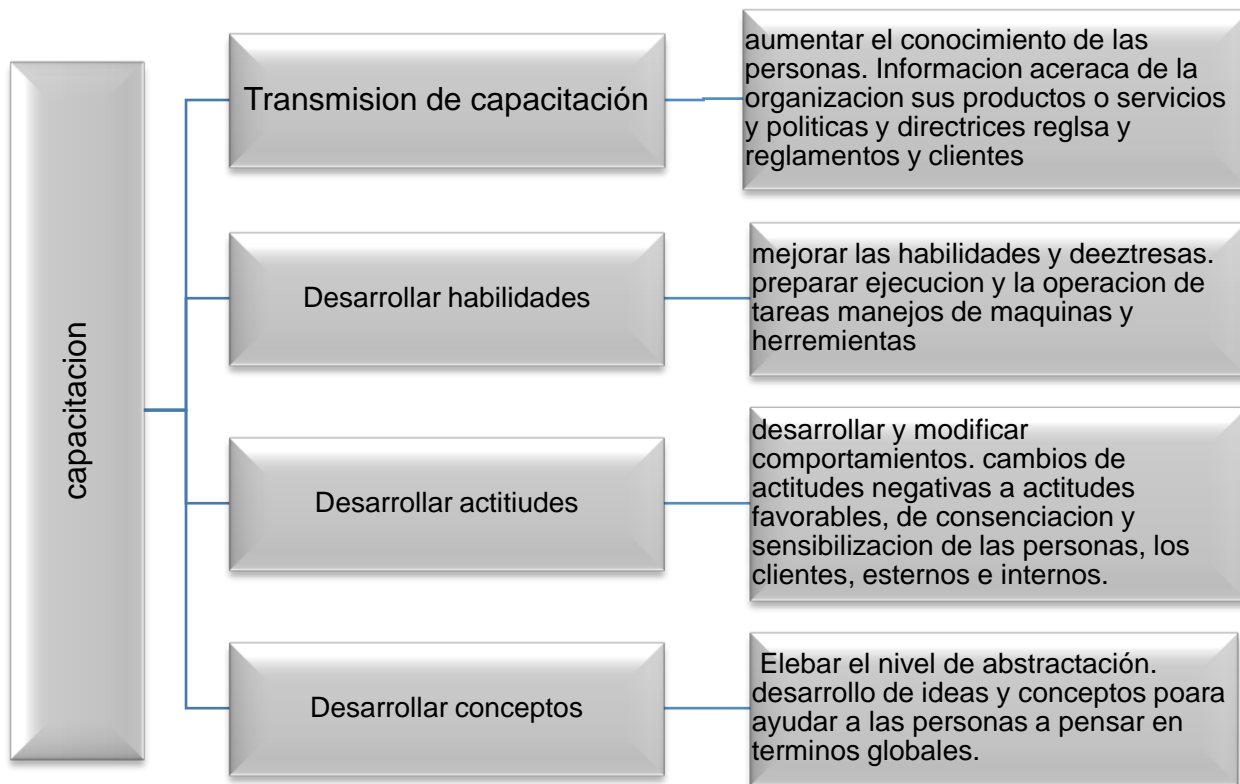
capacitacion

Transmision de capacitación

aumentar el conocimiento de las personas. Informacion aceraca de la organizacion sus productos o servicios y politicas y directrices reglsa y reglamentos y clientes

Desarrollar habilidades

mejorar las habilidades y deeztresas. preparar ejecucion y la operacion de tareas manejos de maquinas y herremientas

Desarrollar actitiudes

desarrollar y modificar comportamientos. cambios de actitudes negativas a actitudes favorables, de consenciacion y sensibilizacion de las personas, los clientes, esternos e internos.

Desarrollar conceptos

Elebar el nivel de abstractación. desarrollo de ideas y conceptos poara ayudar a las personas a pensar en terminos globales.